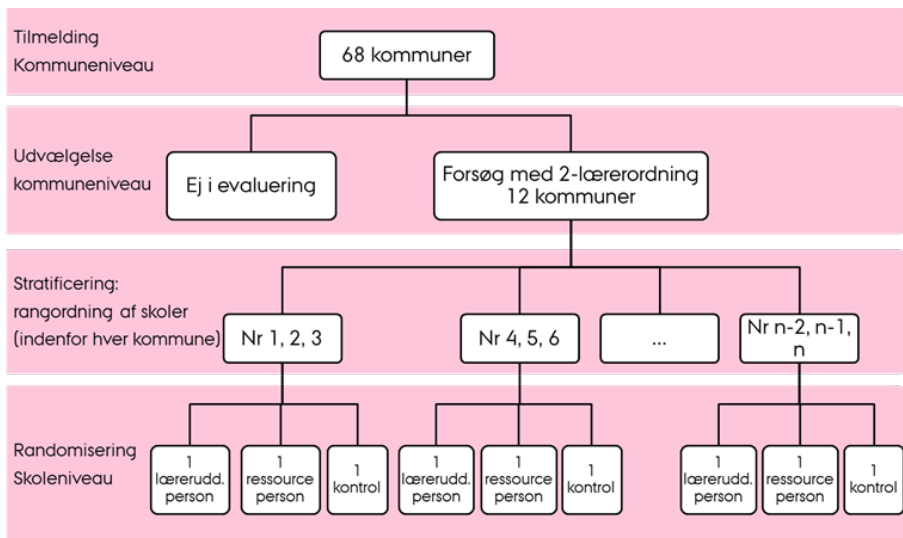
Tilmelding
Kommuneniveau

68 kommuner

Udvælgelse
kommuneniveau

Ej i evaluering

Forsøg med 2-lærerordning
12 kommuner

Stratificering:
rangordning af skoler
(indenfor hver kommune)

Nr 1, 2, 3

Nr 4, 5, 6

...

Nr n-2, n-1, n

Randomisering
Skoleniveau

1 læreruddd. person

1 ressource person

1 kontrol

1 lærerudd. person

1 ressource person

1 kontrol

1 lærerudd. person

1 ressource person

1 kontrol